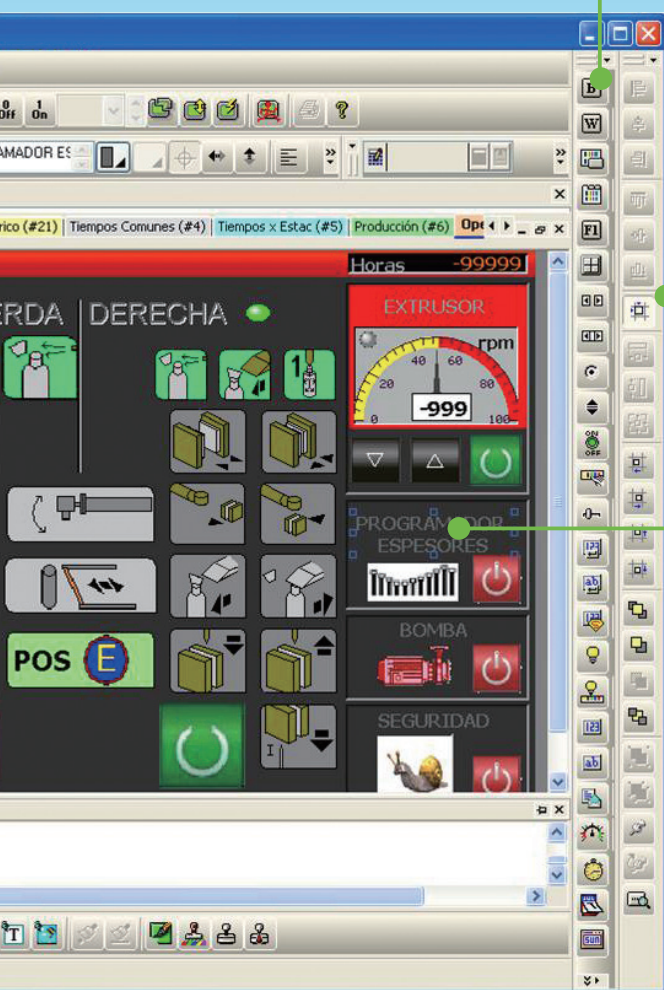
0
Off
1
On
AMADOR ES
rico (#21) | Tiempos Comunes (#4) | Tiempos x Estac (#5) | Producción (#6) | Ope
Horas -99999
ERDA DERECHA
EXTRUSOR
rpm
20 40 60 80
0 100
-999
PROGRAMADOR ESPESORES
BOMBA
SEGURIDAD
POS E
I
B
W
F1
123
ab
ON
OFF
123
ab
SUB